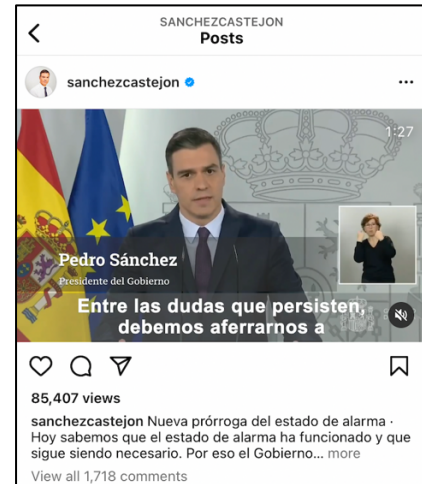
SANCHEZCASTEJON
Posts

sanchezcastejon

1:27

Pedro Sánchez
Presidente del Gobierno

Entre las dudas que persisten, debemos aferrarnos a

85,407 views

sanchezcastejon Nueva prórroga del estado de alarma · Hoy sabemos que el estado de alarma ha funcionado y que sigue siendo necesario. Por eso el Gobierno... more

View all 1,718 comments